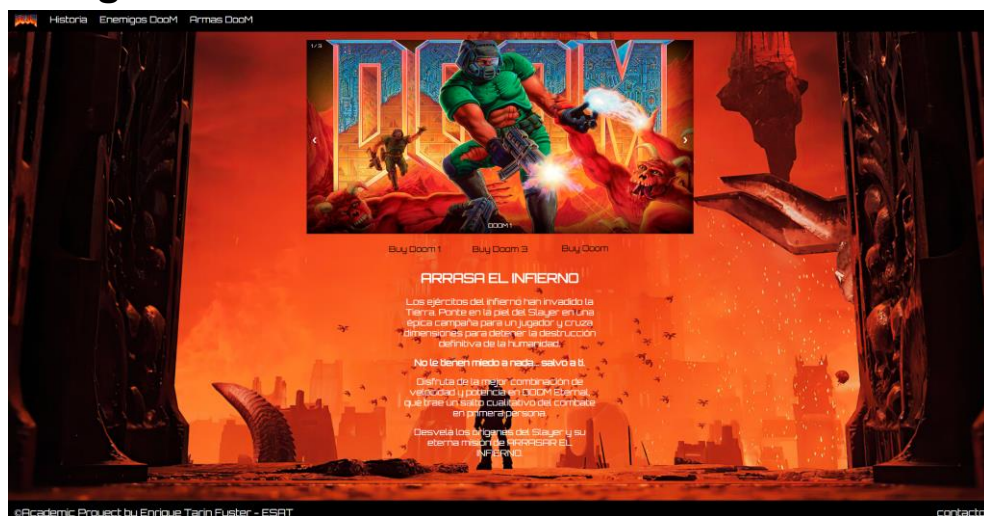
Historia Enemigos DooM Armas DooM

1 / 3

DOOM

DOOM 1

Buy Doom 1 Buy Doom 3 Buy Doom

ARRASA EL INFIERNO

Los ejércitos del infierno han invadido la Tierra. Ponte en la piel del Slayer en una épica campaña para un jugador y cruza dimensiones para detener la destrucción definitiva de la humanidad.

No le tienen miedo a nada... salvo a ti.

Disfruta de la mejor combinación de velocidad y potencia en DOOM Eternal, que trae un salto cualitativo del combate en primera persona.

Desvela los orígenes del Slayer y su eterna misión de ARRASAR EL INFIERNO.

©Academic Proyect by Enrique Tarin Fuster - ESAT

contacto